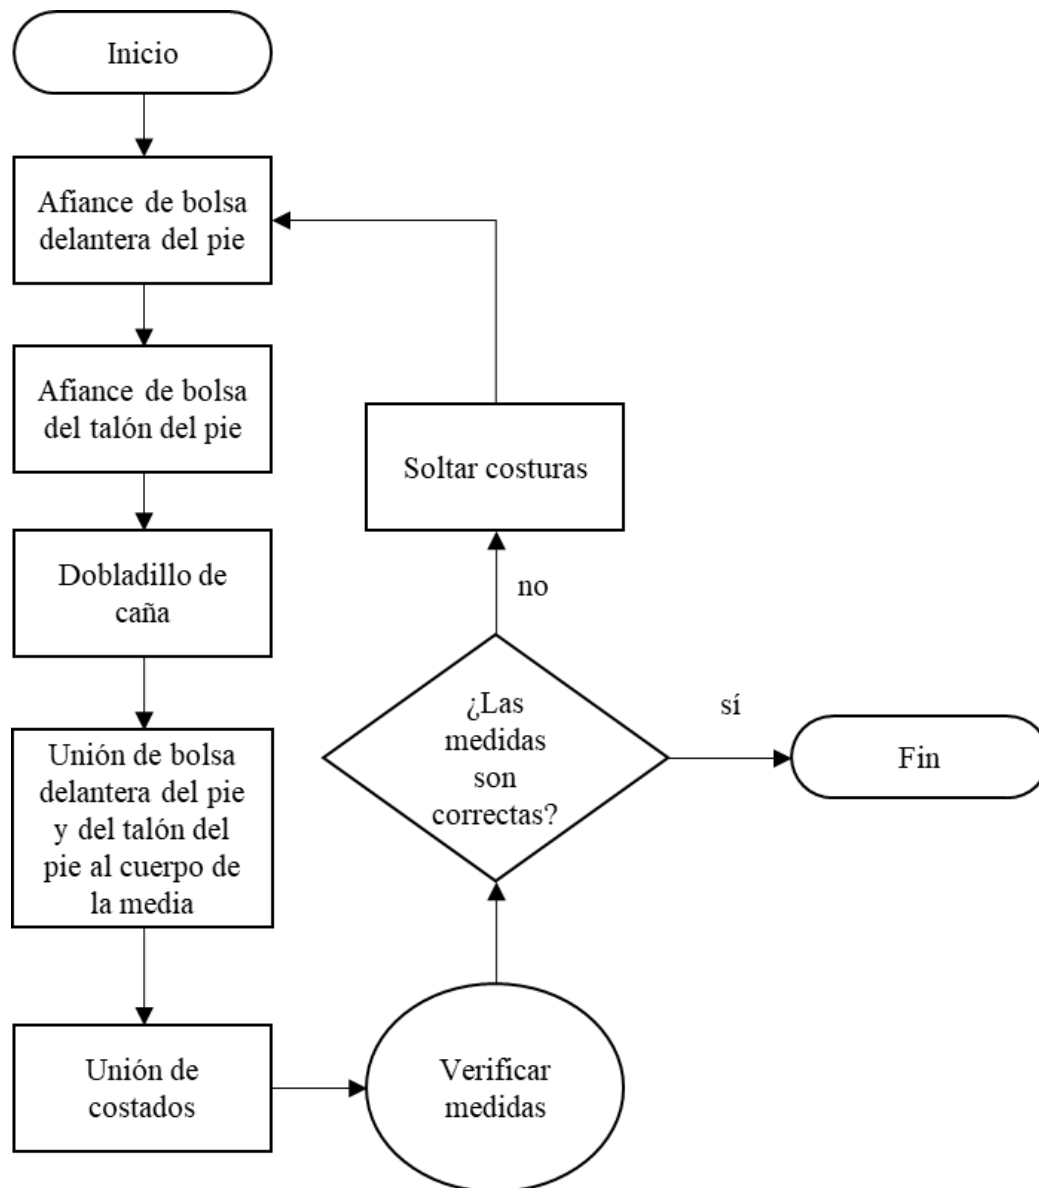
Inicio

Afiance de bolsa delantera del pie

Afiance de bolsa del talón del pie

Dobladillo de caña

Unión de bolsa delantera del pie y del talón del pie al cuerpo de la media

Unión de costados

Verificar medidas

¿Las medidas son correctas?

no

Soltar costuras

sí

Fin